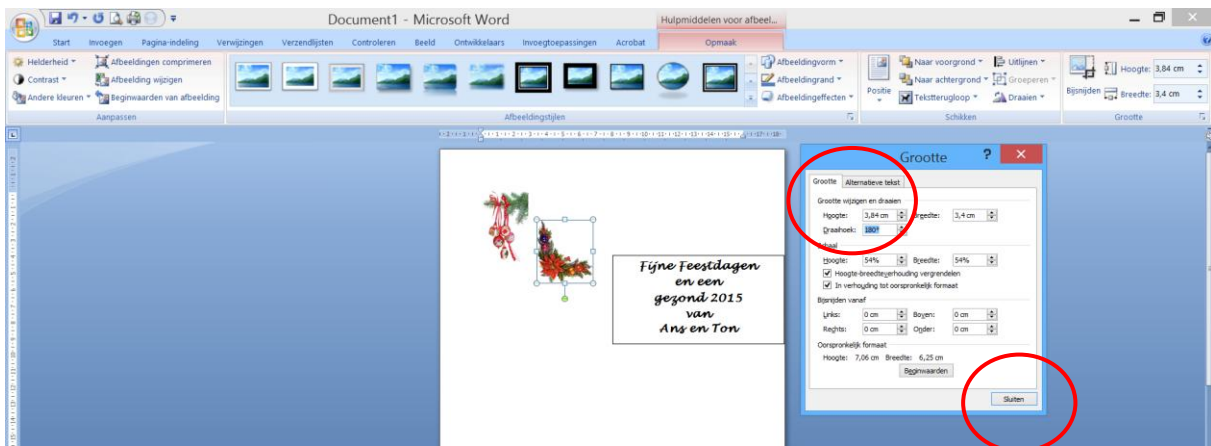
Document1 - Microsoft Word

Hulpmiddelen voor afbeel...

Start Invoegen Pagina-indeling Verwijzingen Verzendlijsten Controleren Beeld Ontwikkelaars Invoegtoepassingen Acrobat Opmaak

Helderheid
Contrast
Andere kleuren
Afbeeldingen comprimeren
Afbeelding wijzigen
Beginwaarden van afbeelding
Aanpassen

Afbeeldingsvorm
Afbeeldingrand
Afbeeldingeffecten
Afbeeldingstijlen

Positie
Naar voorgrond
Naar achtergrond
Tekstterugloop
Uitlijnen
Groeperen
Draaien
Schikken

Bijsnijden
Hoogte: 3,84 cm
Breedte: 3,4 cm
Grootte

Fijne Feestdagen
en een
gezond 2015
van
Ans en Ton

Grootte

Grootte Alternatieve tekst

Grootte wijzigen en draaien
Hoogte: 3,84 cm Breedte: 3,4 cm
Draaihoek: 180°
Schaal
Hoogte: 54% Breedte: 54%
Hoogte-breedteverhouding vergrendelen
In verhouding tot oorspronkelijk formaat
Bijsnijden vanaf
Links: 0 cm Boven: 0 cm
Rechts: 0 cm Onder: 0 cm
Oorspronkelijk formaat
Hoogte: 7,06 cm Breedte: 6,25 cm
Beginwaarden

Sluiten